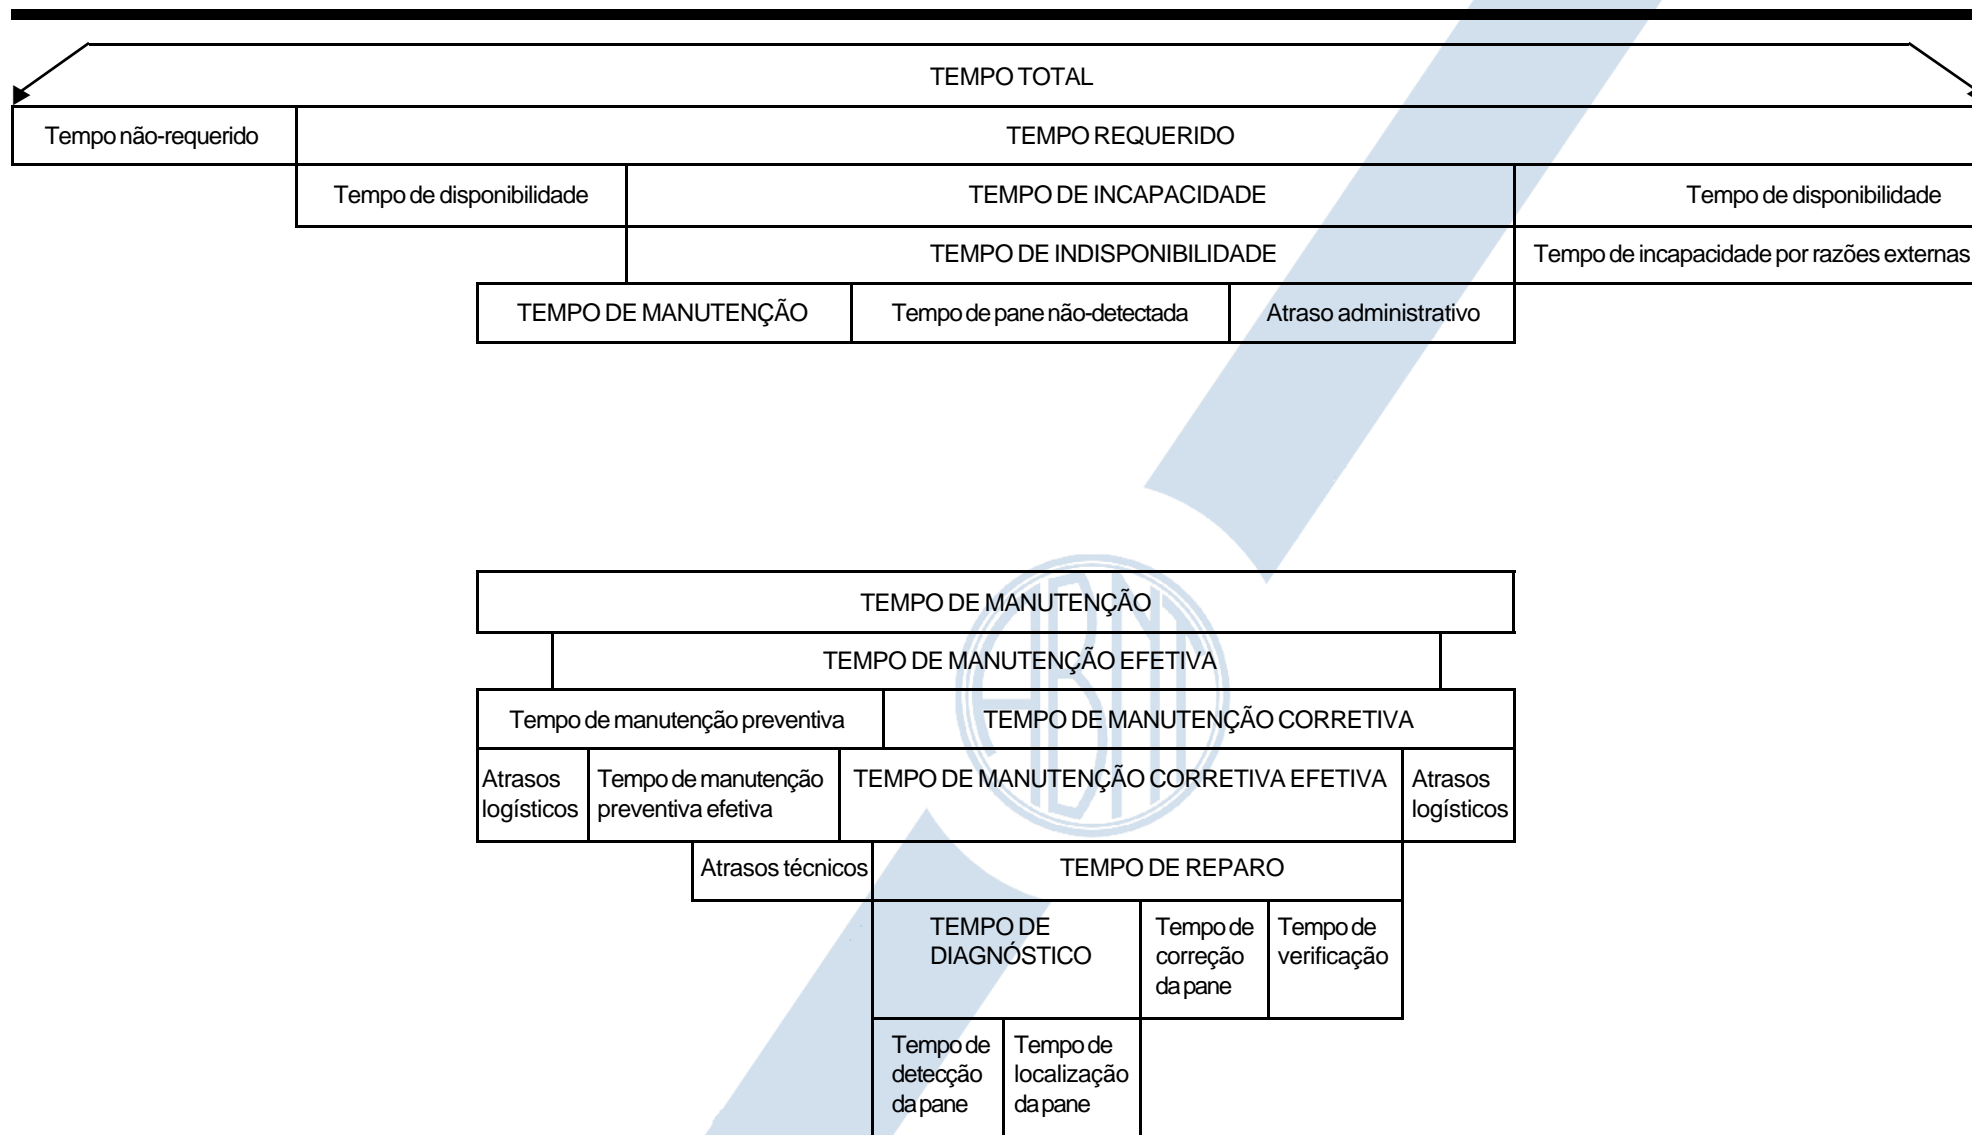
TEMPO TOTAL

Tempo não-requerido

TEMPO REQUERIDO

Tempo de disponibilidade

TEMPO DE INCAPACIDADE

Tempo de disponibilidade

TEMPO DE INDISPONIBILIDADE

Tempo de incapacidade por razões externas

TEMPO DE MANUTENÇÃO

Tempo de pane não-detectada

Atraso administrativo

TEMPO DE MANUTENÇÃO

TEMPO DE MANUTENÇÃO EFETIVA

Tempo de manutenção preventiva

TEMPO DE MANUTENÇÃO CORRETIVA

Atrasos logísticos

Tempo de manutenção preventiva efetiva

TEMPO DE MANUTENÇÃO CORRETIVA EFETIVA

Atrasos logísticos

Atrasos técnicos

TEMPO DE REPARO

TEMPO DE DIAGNÓSTICO

Tempo de correção da pane

Tempo de verificação

Tempo de detecção da pane

Tempo de localização da pane